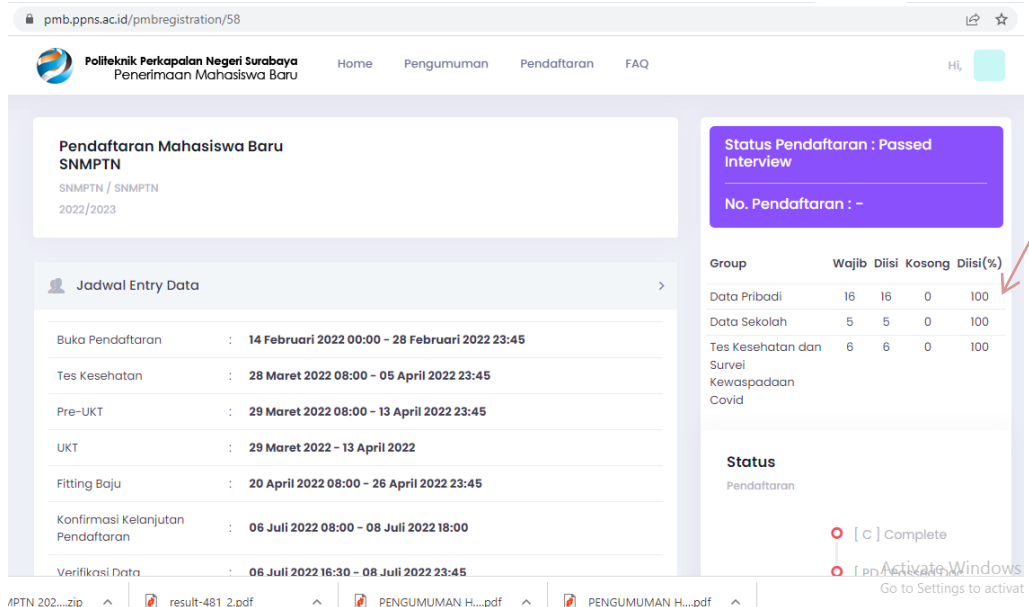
pmb.ppns.ac.id/pmbregistration/58

Politeknik Perkapalan Negeri Surabaya
Penerimaan Mahasiswa Baru

Home Pengumuman Pendaftaran FAQ

Hi,

Pendaftaran Mahasiswa Baru
SNMPTN
SNMPTN / SNMPTN
2022/2023

Jadwal Entry Data

| | | |
|---|---|---|
| Buka Pendaftaran | : | 14 Februari 2022 00:00 - 28 Februari 2022 23:45 |
| Tes Kesehatan | : | 28 Maret 2022 08:00 - 05 April 2022 23:45 |
| Pre-UKT | : | 29 Maret 2022 08:00 - 13 April 2022 23:45 |
| UKT | : | 29 Maret 2022 - 13 April 2022 |
| Fitting Baju | : | 20 April 2022 08:00 - 26 April 2022 23:45 |
| Konfirmasi Kelanjutan Pendaftaran | : | 06 Juli 2022 08:00 - 08 Juli 2022 18:00 |
| Verifikasi Data | : | 06 Juli 2022 16:30 - 08 Juli 2022 23:45 |

Status Pendaftaran : Passed Interview

No. Pendaftaran : -

| Group | Wajib | Diisi | Kosong | Diisi(%) |
|---|---|---|---|---|
| Data Pribadi | 16 | 16 | 0 | 100 |
| Data Sekolah | 5 | 5 | 0 | 100 |
| Tes Kesehatan dan Survei Kewaspadaan Covid | 6 | 6 | 0 | 100 |

Status
Pendaftaran

[ C ] Complete
[ PD ] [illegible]

Activate Windows
Go to Settings to activat

MPTN 202....zip result-481 2.pdf PENGUMUMAN H....pdf PENGUMUMAN H....pdf